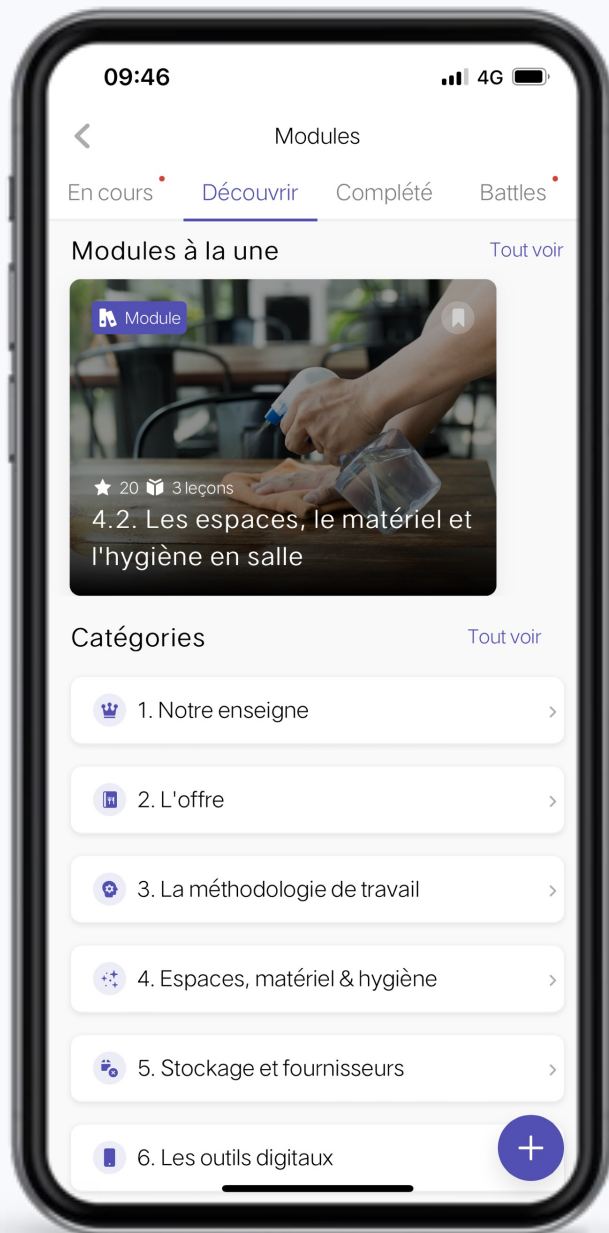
09:46

4G

Modules

En cours

Découvrir

Complété

Battles

Modules à la une

Tout voir

Module

20 3 leçons

4.2. Les espaces, le matériel et l'hygiène en salle

Catégories

Tout voir

1. Notre enseigne

2. L'offre

3. La méthodologie de travail

4. Espaces, matériel & hygiène

5. Stockage et fournisseurs

6. Les outils digitaux